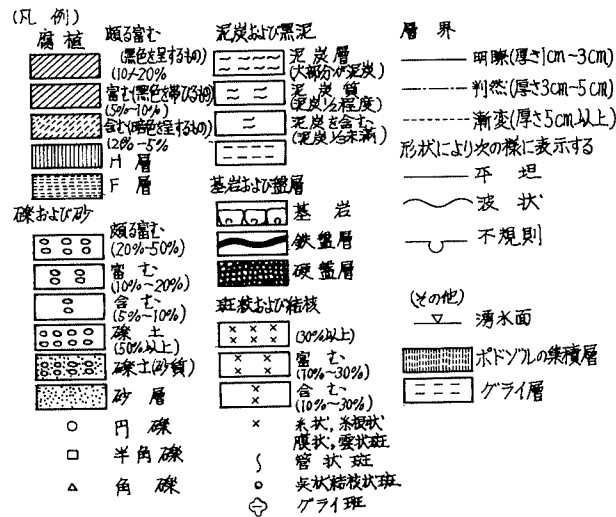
(凡例)

腐植
頗る富む (黒色を呈するもの) (10%~20%)
富む (黒色を帯びるもの) (5%~10%)
含む (暗色を呈するもの) (2%~5%)
H 層
F 層

礫および砂
頗る富む (20%~50%)
富む (10%~20%)
含む (5%~10%)
礫土 (50%以上)
礫土(砂質)
砂層
○ 円礫
□ 半角礫
△ 角礫

泥炭および黒泥
泥炭層 (大部分が泥炭)
泥炭質 (泥炭½程度)
泥炭を含む (泥炭½未満)

基岩および盤層
基岩
鉄盤層
硬盤層

斑紋および結核
(30%以上)
富む (10%~30%)
含む (10%~30%)
× 糸状, 糸根状, 膜状, 雲状斑
管状斑
○ 尖状結核状斑
グライ斑

層界
明瞭(厚さ1cm~3cm)
判然(厚さ3cm~5cm)
漸変(厚さ5cm以上)
形状により次の様に表示する
平坦
波状
不規則

(その他)
湧水面
ポドゾルの集積層
グライ層